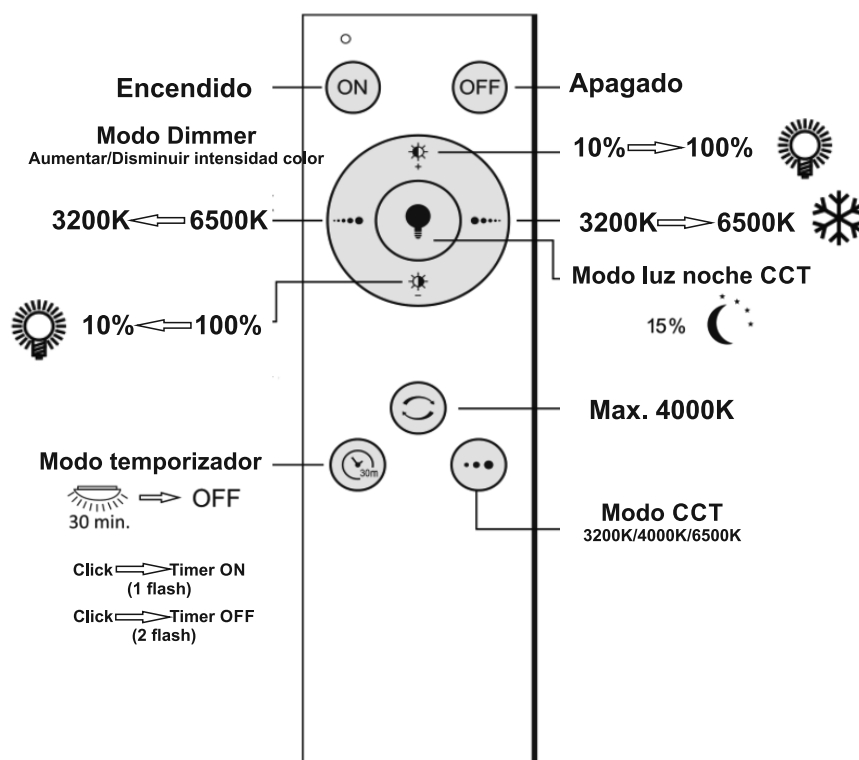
Encendido
ON
OFF
Apagado

Modo Dimmer
Aumentar/Disminuir intensidad color

10% ⟹ 100%

3200K ⟸ 6500K

3200K ⟹ 6500K

Modo luz noche CCT
15%

10% ⟸ 100%

Max. 4000K

Modo temporizador
30m
30 min. ⟹ OFF

Modo CCT
3200K/4000K/6500K

Click ⟹ Timer ON
(1 flash)
Click ⟹ Timer OFF
(2 flash)